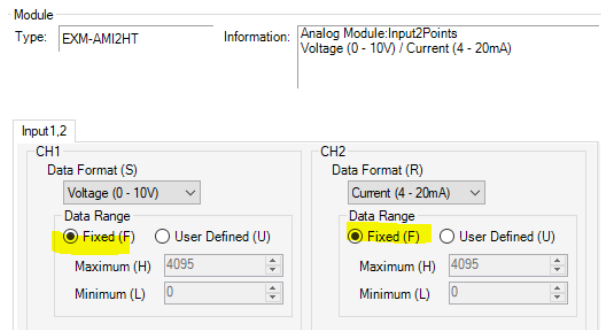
Module
Type: EXM-AMI2HT
Information: Analog Module:Input2Points
Voltage (0 - 10V) / Current (4 - 20mA)

Input1,2

CH1
Data Format (S)
Voltage (0 - 10V)
Data Range
Fixed (F)
User Defined (U)
Maximum (H) 4095
Minimum (L) 0

CH2
Data Format (R)
Current (4 - 20mA)
Data Range
Fixed (F)
User Defined (U)
Maximum (H) 4095
Minimum (L) 0